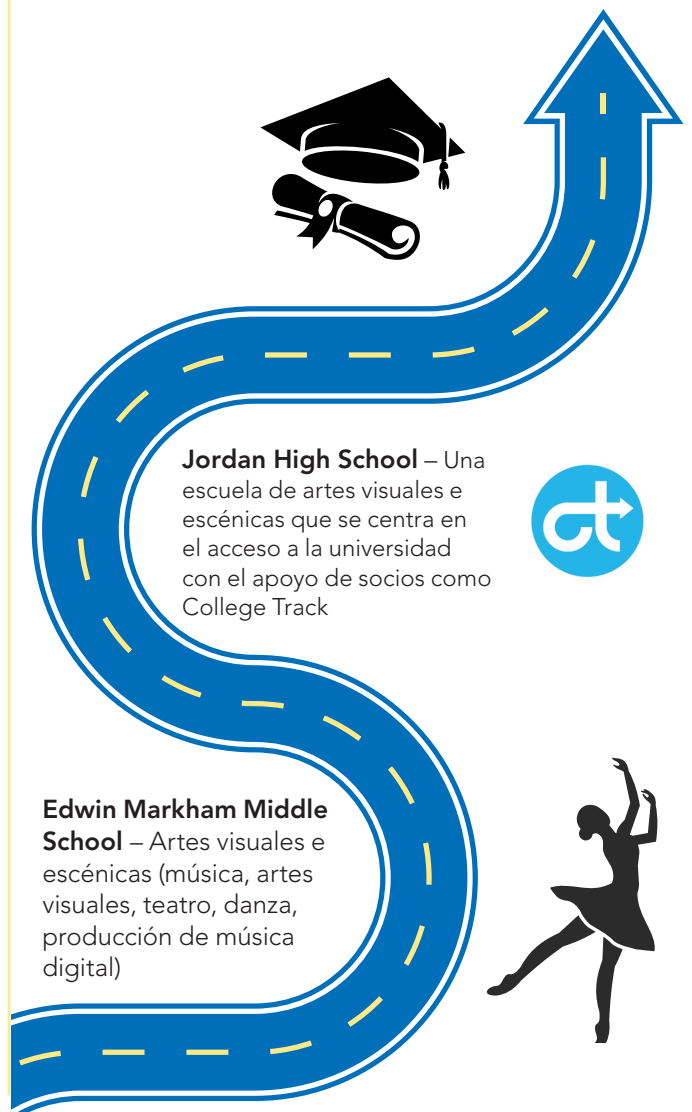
Jordan High School – Una escuela de artes visuales e escénicas que se centra en el acceso a la universidad con el apoyo de socios como College Track

ct

Edwin Markham Middle School – Artes visuales e escénicas (música, artes visuales, teatro, danza, producción de música digital)